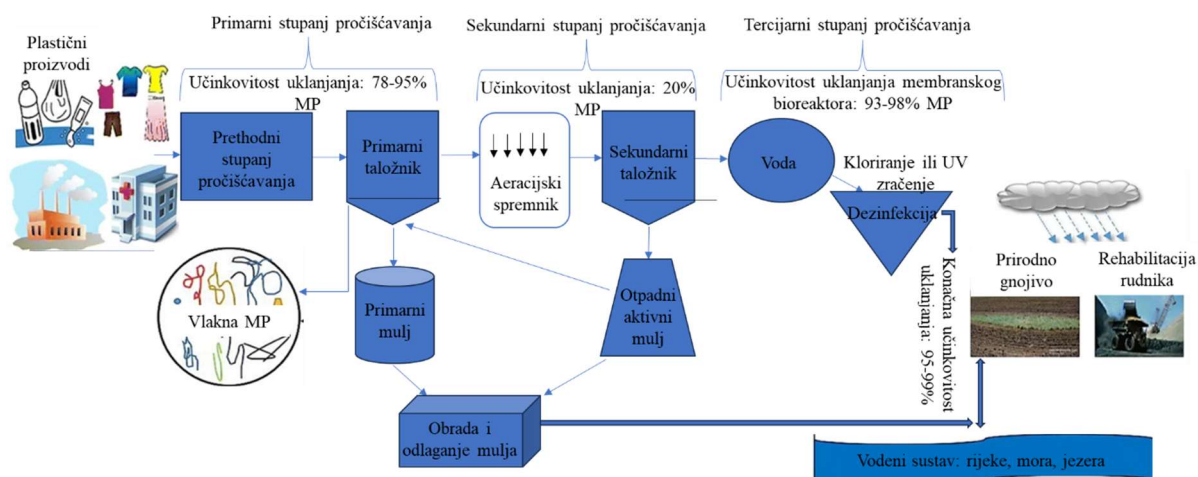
Primarni stupanj pročišćavanja

Sekundarni stupanj pročišćavanja

Tercijarni stupanj pročišćavanja

Plastični proizvodi

Učinkovitost uklanjanja: 78-95% MP

Učinkovitost uklanjanja: 20% MP

Učinkovitost uklanjanja membranskog bioreaktora: 93-98% MP

Prethodni stupanj pročišćavanja

Primarni taložnik

Aeracijski spremnik

Sekundarni taložnik

Voda

Kloriranje ili UV zračenje

Dezinfekcija

Vlakna MP

Primarni mulj

Otpadni aktivni mulj

Konačna učinkovitost uklanjanja: 95-99%

Prirodno gnojivo

Rehabilitacija rudnika

Obrada i odlaganje mulja

Vodeni sustav: rijeke, mora, jezera